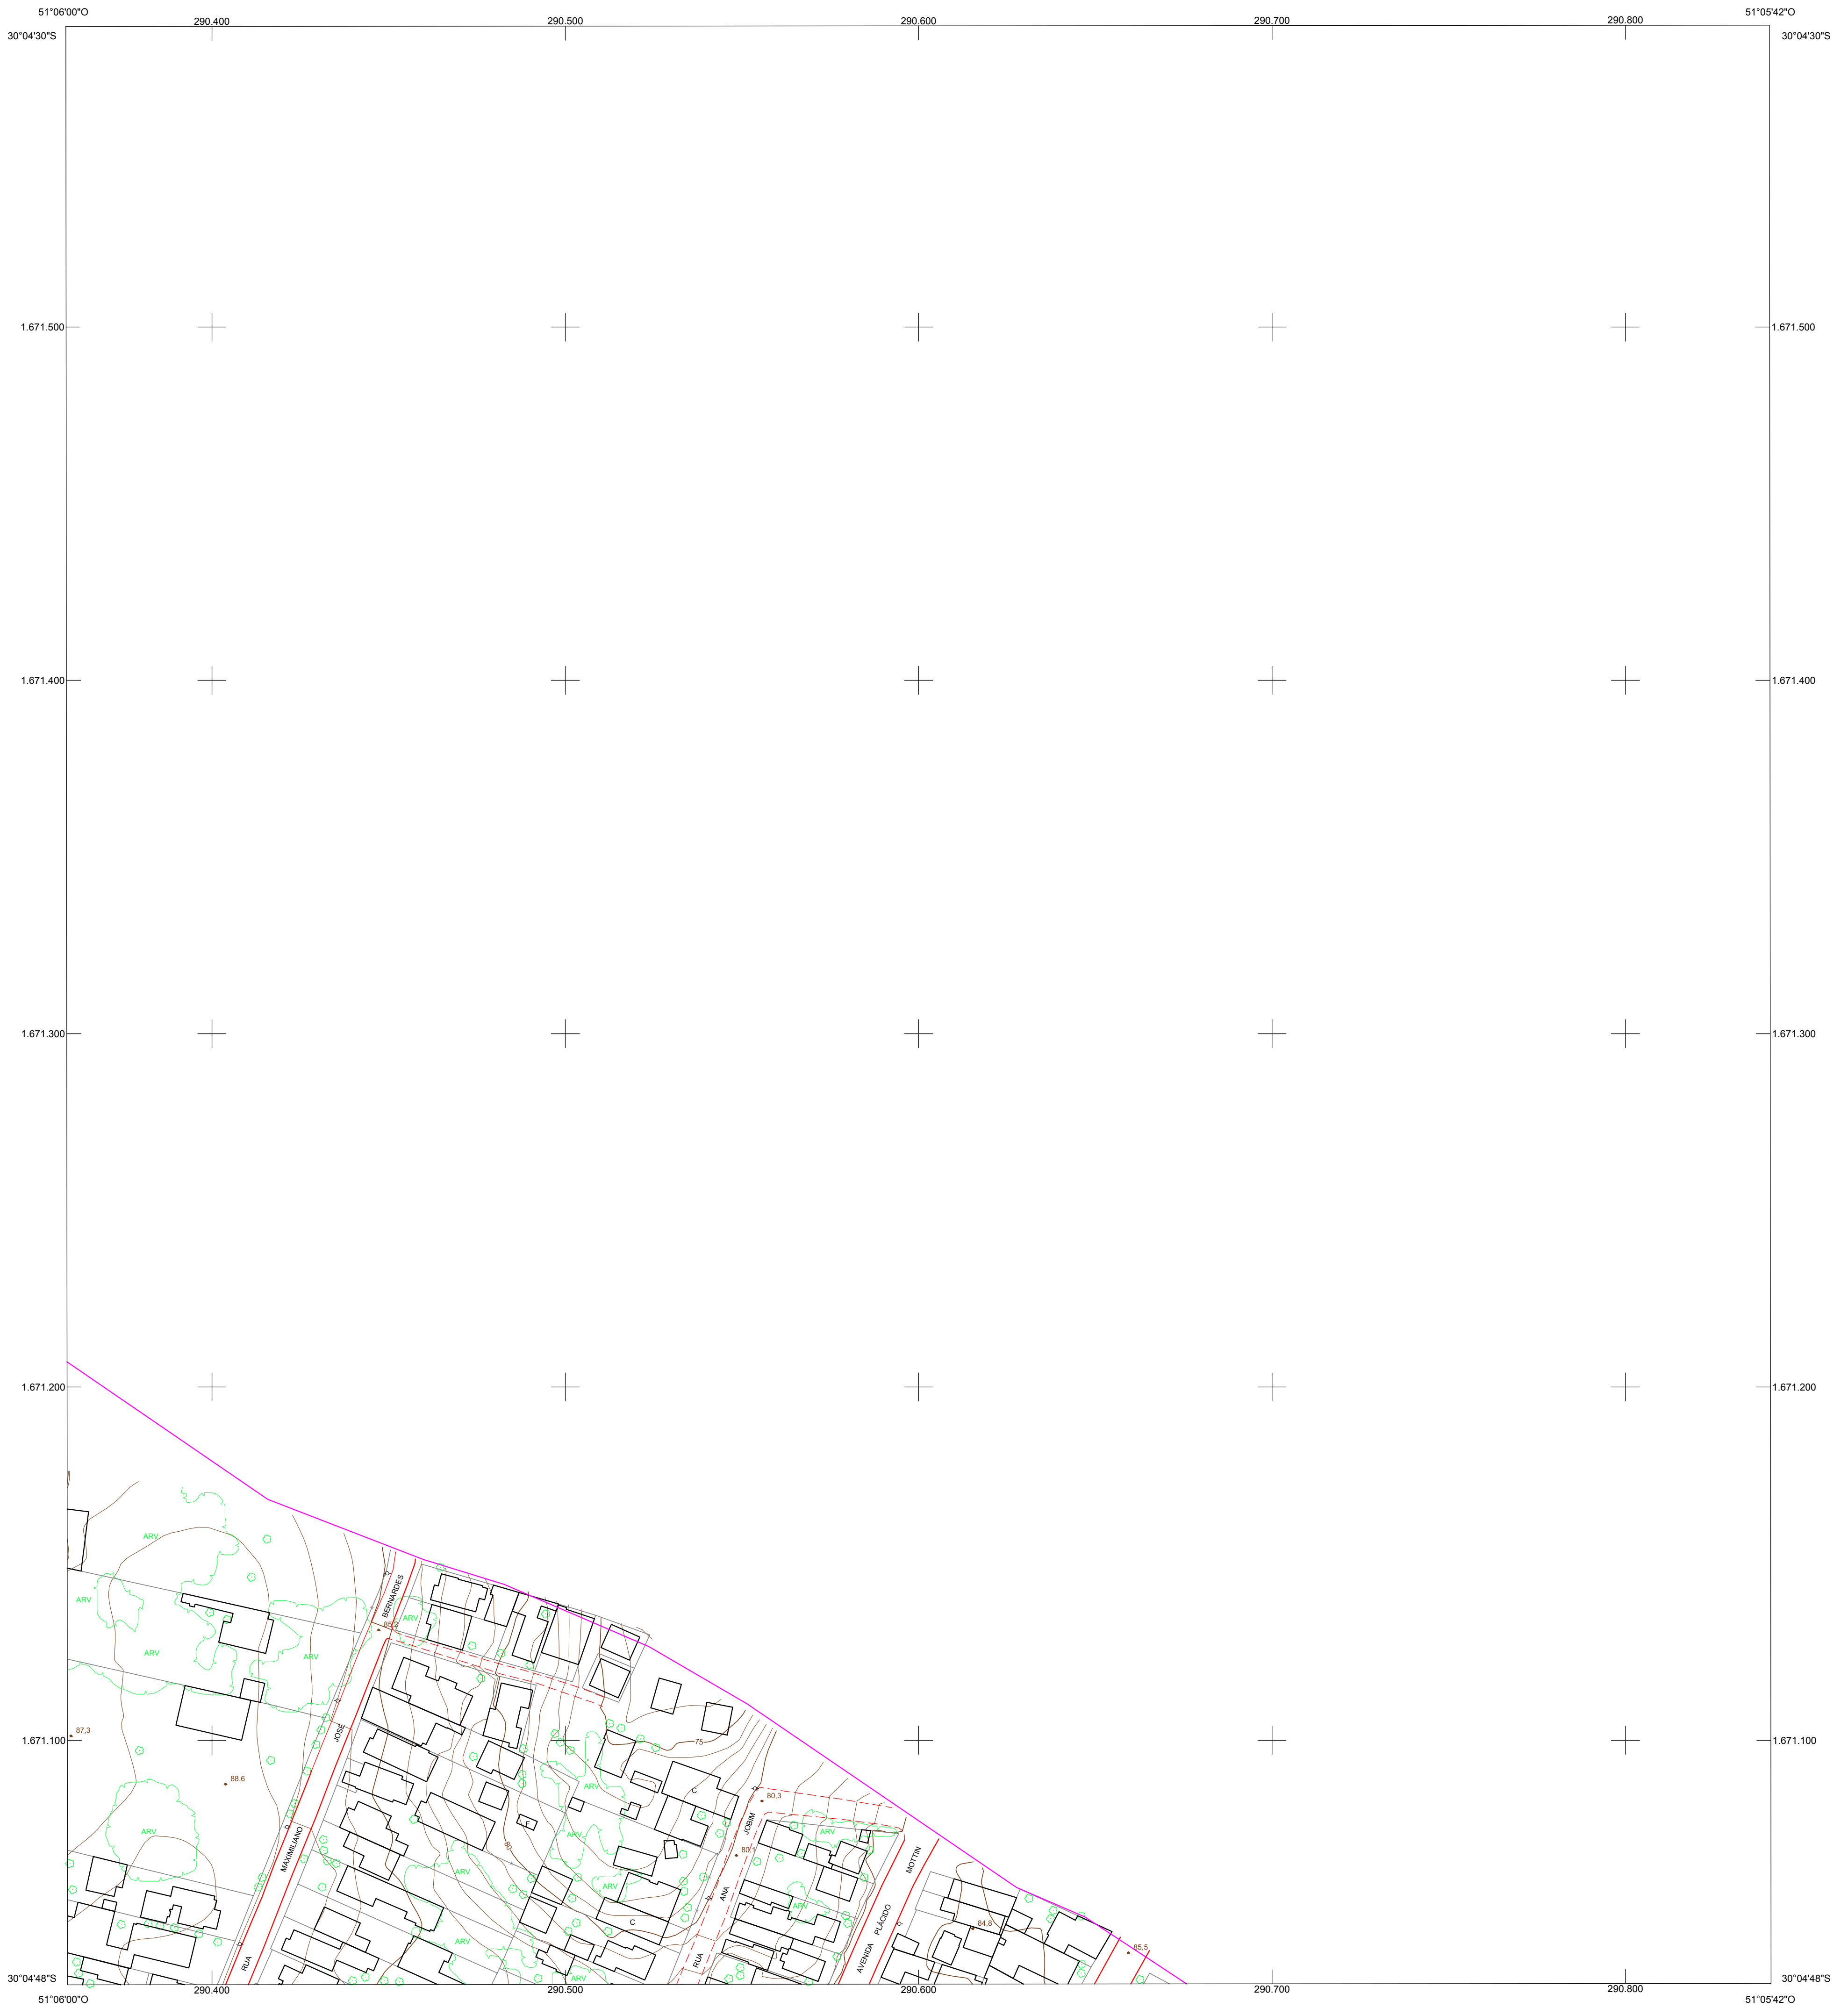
51°06'00"O
290.400
290.500
290.600
290.700
290.800
51°05'42"O
30°04'30"S
30°04'30"S
1.671.500
1.671.500
1.671.400
1.671.400
1.671.300
1.671.300
1.671.200
1.671.200
1.671.100
1.671.100
30°04'48"S
30°04'48"S
51°06'00"O
290.400
290.500
290.600
290.700
290.800
51°05'42"O

ARV
ARV
ARV
ARV
ARV
ARV
ARV
ARV
ARV
ARV
ARV
ARV
ARV
ARV
ARV
87,3
88,6
85,3
80,3
80,1
84,8
85,5
75
80
C
C
C
E
RUA
MAXIMILIANO
JOSÉ
BERNARDES
RUA
ANA
JOBIM
AVENIDA
PLÁCIDO
MOTTIN